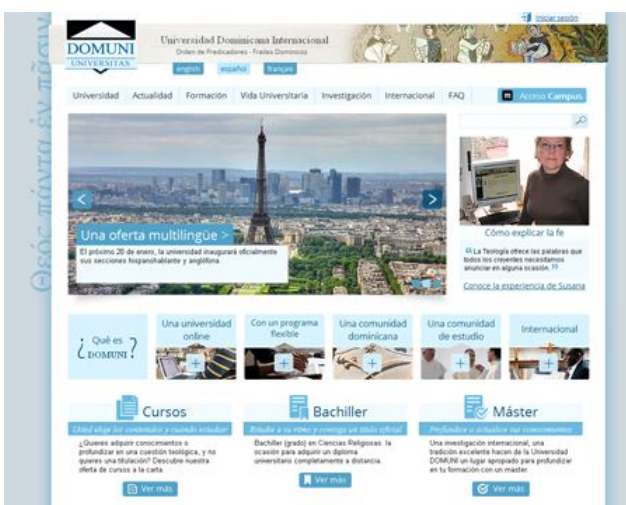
Θεὸς πάντα ἐν πᾶσιν

Iniciar sesión

DOMUNI UNIVERSITAS

Universidad Dominicana Internacional
Orden de Predicadores - Frailes Dominicos

english español français

Universidad Actualidad Formación Vida Universitaria Investigación Internacional FAQ

Acceso Campus

Una oferta multilingüe >
El próximo 20 de enero, la universidad inaugurará oficialmente sus secciones hispanohablante y anglófona.

Cómo explicar la fe

La Teología ofrece las palabras que todos los creyentes necesitamos anunciar en alguna ocasión.

Conoce la experiencia de Susana

¿Qué es DOMUNI?

Una universidad online

Con un programa flexible

Una comunidad dominicana

Una comunidad de estudio

Internacional

Cursos
Usted elige los contenidos y cuando estudiar
¿Quieres adquirir conocimientos o profundizar en una cuestión teológica, y no quieres una titulación? Descubre nuestra oferta de cursos a la carta.
Ver más

Bachiller
Estudie a su ritmo y consiga un título oficial
Bachiller (grado) en Ciencias Religiosas: la ocasión para adquirir un diploma universitario completamente a distancia.
Ver más

Máster
Profundice o actualice sus conocimientos
Una investigación internacional, una tradición excelente hacen de la Universidad DOMUNI un lugar apropiado para profundizar en tu formación con un master.
Ver más